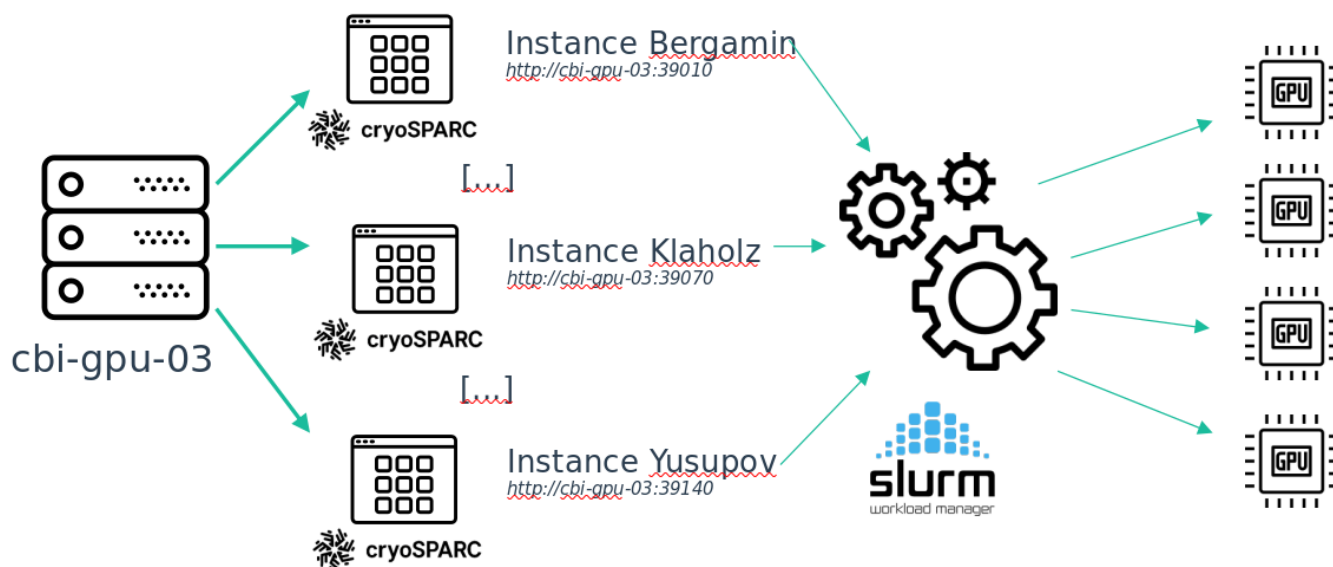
cbi-gpu-03

Instance Bergamin
http://cbi-gpu-03:39010

cryoSPARC

[....]

Instance Klaholz
http://cbi-gpu-03:39070

cryoSPARC

[....]

Instance Yusupov
http://cbi-gpu-03:39140

cryoSPARC

slurm
workload manager

GPU

GPU

GPU

GPU